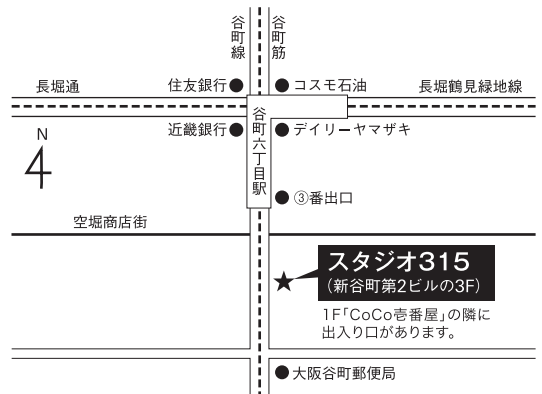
谷町線

谷町筋

長堀通

住友銀行

コスモ石油

長堀鶴見緑地線

谷町六丁目駅

N

近畿銀行

デイリーヤマザキ

③番出口

空堀商店街

スタジオ315
(新谷町第2ビルの3F)

1F「CoCo壱番屋」の隣に出入り口があります。

大阪谷町郵便局